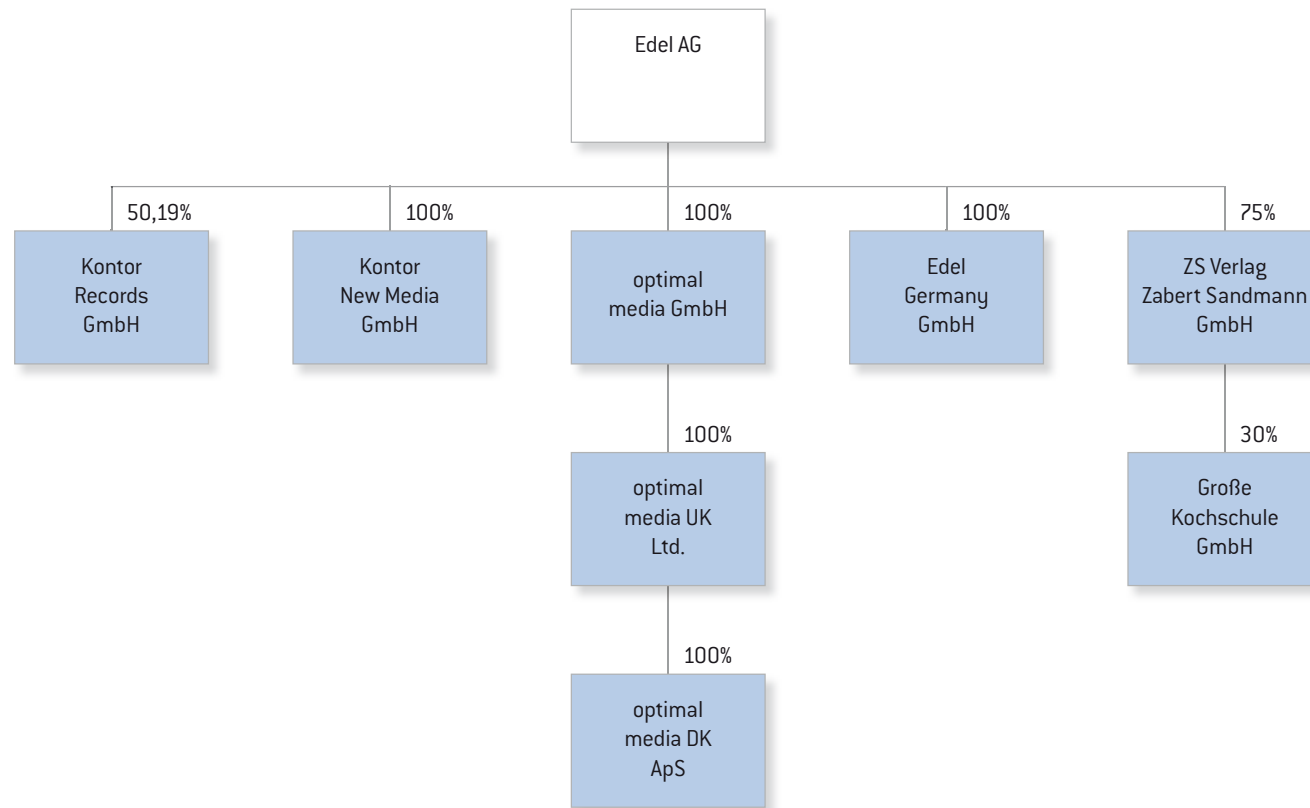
Edel AG

50,19%
Kontor Records GmbH

100%
Kontor New Media GmbH

100%
optimal media GmbH

100%
Edel Germany GmbH

75%
ZS Verlag Zabert Sandmann GmbH

100%
optimal media UK Ltd.

30%
Große Kochschule GmbH

100%
optimal media DK ApS